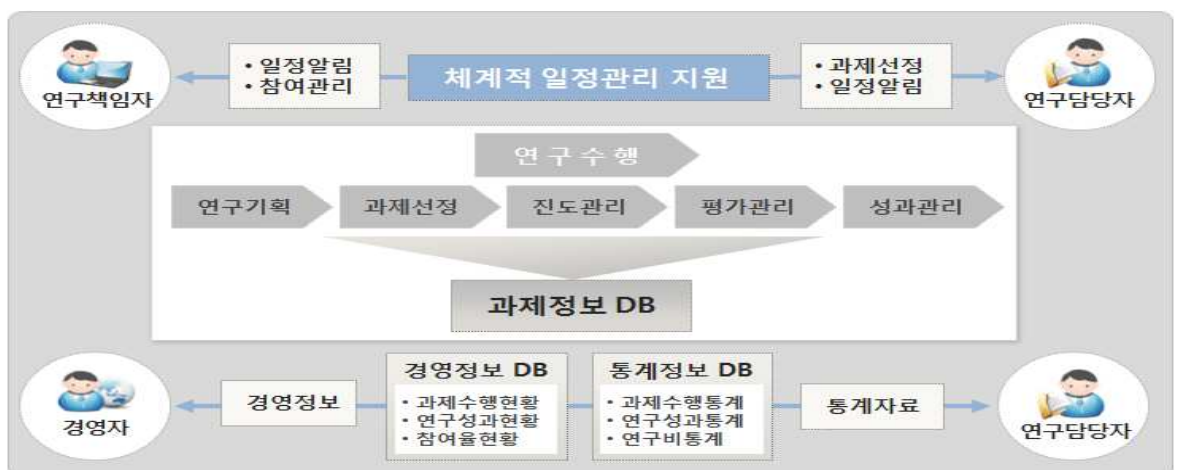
연구책임자

• 일정알림
• 참여관리

체계적 일정관리 지원

• 과제선정
• 일정알림

연구담당자

연구수행

연구기획

과제선정

진도관리

평가관리

성과관리

과제정보 DB

경영자

경영정보

경영정보 DB
• 과제수행현황
• 연구성과현황
• 참여율현황

통계정보 DB
• 과제수행통계
• 연구성과통계
• 연구비통계

통계자료

연구담당자